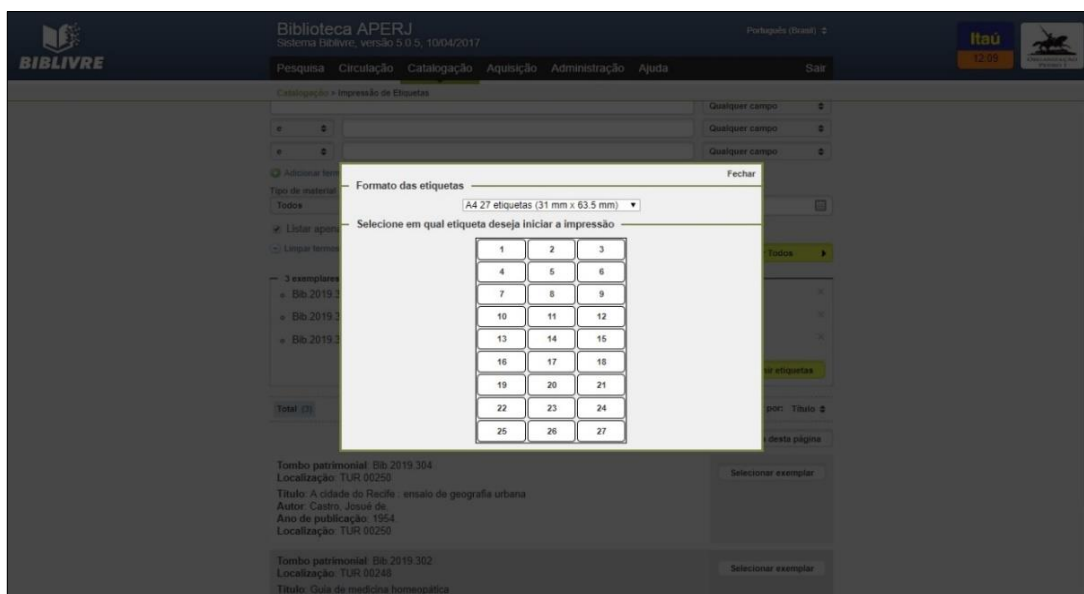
BIBLIVRE

Biblioteca APERJ
Sistema Biblivre, versão 5.0.5, 10/04/2017

Português (Brasil) ◆

Itaú
12:09

Pesquisa Circulação Catalogação Aquisição Administração Ajuda Sair

Catalogação » Impressão de Etiquetas

Qualquer campo
e Qualquer campo
e Qualquer campo

Adicionar term
Tipo de material
Todos

Listar apen
Limpar termos

Todos

— 3 exemplares
Bib 2019.3
Bib 2019.3
Bib 2019.3

ir etiquetas

Total (3)

por: Título

desta página

Fechar

Formato das etiquetas

A4 27 etiquetas (31 mm x 63.5 mm)

Selecione em qual etiqueta deseja iniciar a impressão

| 1 | 2 | 3 |
|---|---|---|
| 4 | 5 | 6 |
| 7 | 8 | 9 |
| 10 | 11 | 12 |
| 13 | 14 | 15 |
| 16 | 17 | 18 |
| 19 | 20 | 21 |
| 22 | 23 | 24 |
| 25 | 26 | 27 |

Tombo patrimonial: Bib 2019.304
Localização: TUR 00250
Título: A cidade do Recife : ensaio de geografia urbana
Autor: Castro, Josué de.
Ano de publicação: 1954.
Localização: TUR 00250

Selecionar exemplar

Tombo patrimonial: Bib 2019.302
Localização: TUR 00248
Título: Guia de medicina homeopática

Selecionar exemplar